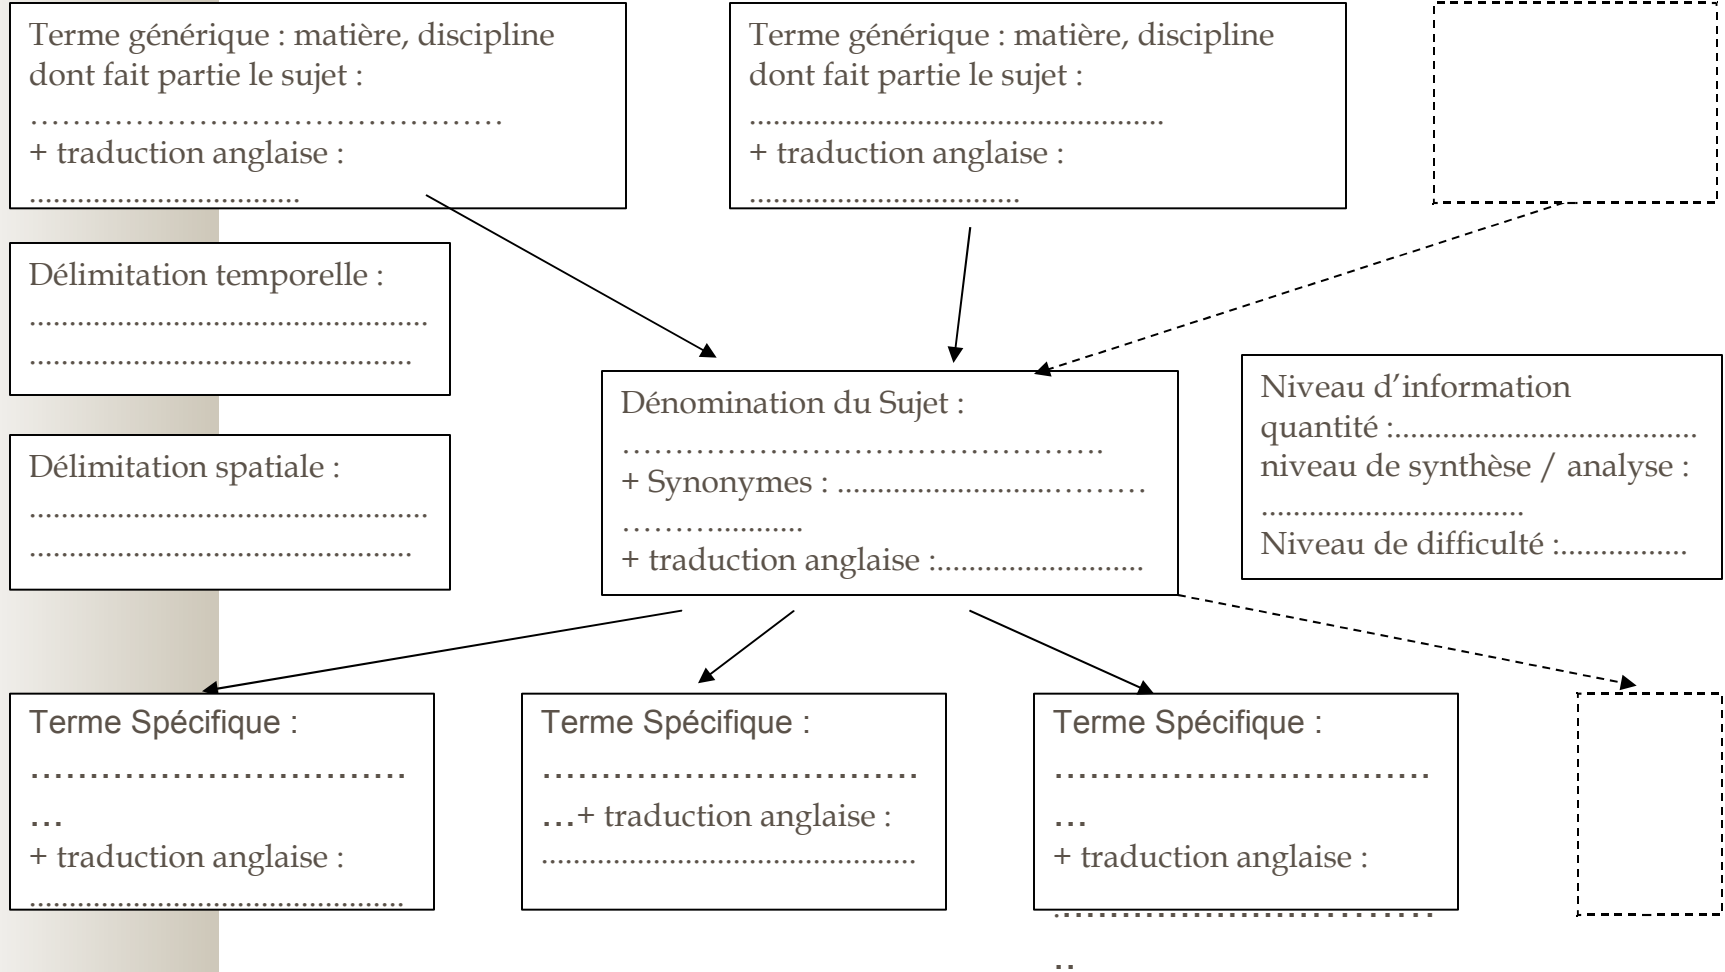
Terme générique : matière, discipline dont fait partie le sujet :
………………………………………
+ traduction anglaise :
..................................

Terme générique : matière, discipline dont fait partie le sujet :
...................................................
+ traduction anglaise :
..................................

Délimitation temporelle :
...................................................
...............................................

Délimitation spatiale :
...................................................
...............................................

Dénomination du Sujet :
……………………………………….
+ Synonymes : ......................………
…………..........
+ traduction anglaise :..........................

Niveau d'information
quantité :......................................
niveau de synthèse / analyse :
..................................
Niveau de difficulté :................

Terme Spécifique :
………………………….
…
+ traduction anglaise :
...............................................

Terme Spécifique :
………………………….
…+ traduction anglaise :
...............................................

Terme Spécifique :
………………………….
…
+ traduction anglaise :
………………………….
..